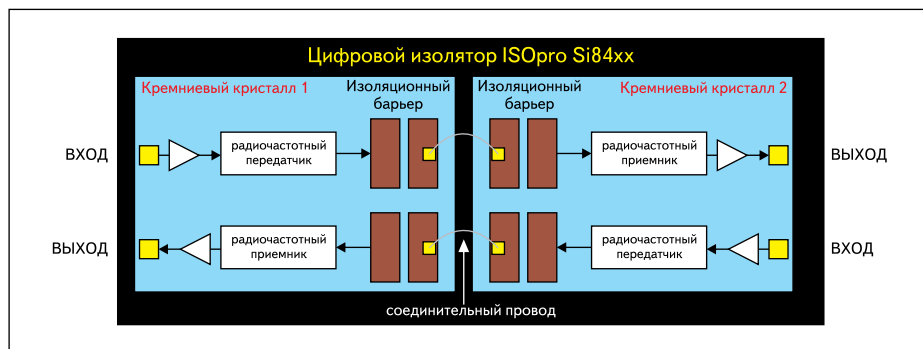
Цифровой изолятор ISOpro Si84xx

Кремниевый кристалл 1

Изоляционный барьер

Изоляционный барьер

Кремниевый кристалл 2

ВХОД

радиочастотный передатчик

радиочастотный приемник

ВЫХОД

ВЫХОД

радиочастотный приемник

радиочастотный передатчик

ВХОД

соединительный провод